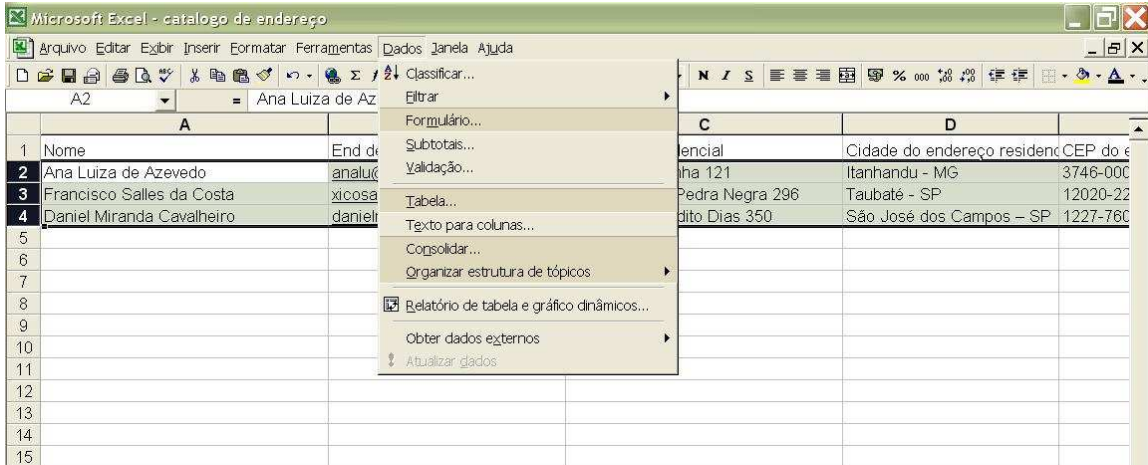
Microsoft Excel - catalogo de endereço

Arquivo Editar Exibir Inserir Formatar Ferramentas Dados Janela Ajuda

A2 = Ana Luiza de Az

Classificar...
Filtrar
Formulário...
Subtotais...
Validação...
Tabela...
Texto para colunas...
Consolidar...
Organizar estrutura de tópicos
Relatório de tabela e gráfico dinâmicos...
Obter dados externos
Atualizar dados

| | A | B | C | D | |
|---|---|---|---|---|---|
| 1 | Nome | End de | dencial | Cidade do endereço residend | CEP do e |
| 2 | Ana Luiza de Azevedo | analu@ | nha 121 | Itanhandu - MG | 3746-000 |
| 3 | Francisco Salles da Costa | xicosa | Pedra Negra 296 | Taubaté - SP | 12020-22 |
| 4 | Daniel Miranda Cavalheiro | danieli | dito Dias 350 | São José dos Campos – SP | 1227-760 |
| 5 | | | | | |
| 6 | | | | | |
| 7 | | | | | |
| 8 | | | | | |
| 9 | | | | | |
| 10 | | | | | |
| 11 | | | | | |
| 12 | | | | | |
| 13 | | | | | |
| 14 | | | | | |
| 15 | | | | | |